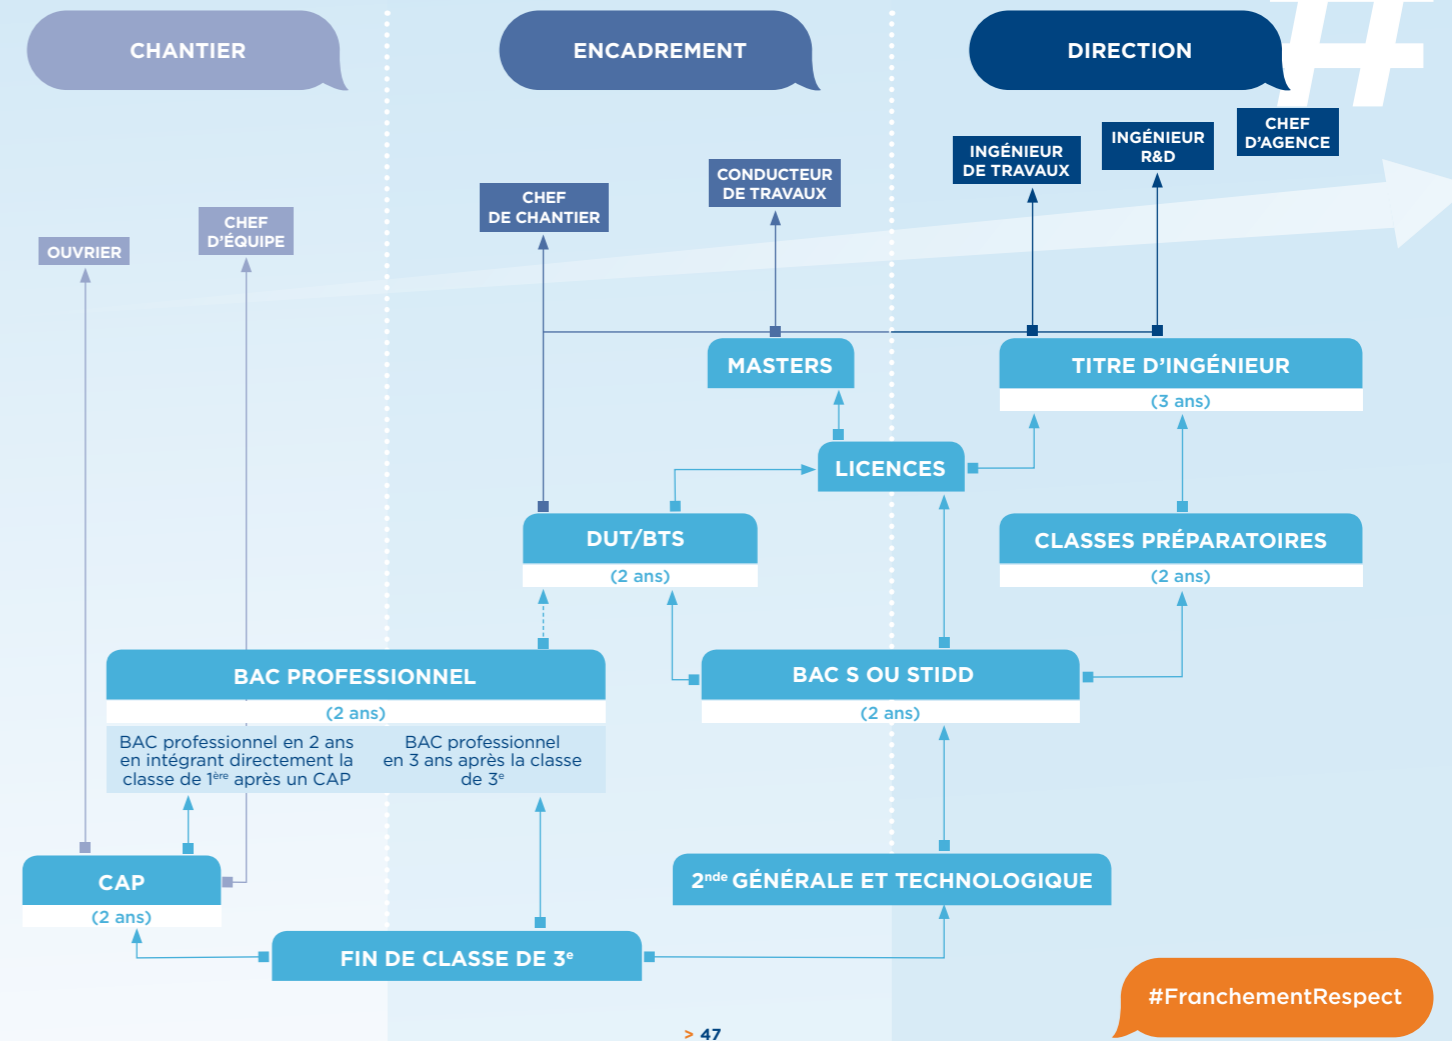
CHANTIER

ENCADREMENT

DIRECTION

CHEF D'AGENCE

INGÉNIEUR R&D

INGÉNIEUR DE TRAVAUX

CONDUCTEUR DE TRAVAUX

CHEF DE CHANTIER

CHEF D'ÉQUIPE

OUVRIER

MASTERS

TITRE D'INGÉNIEUR
(3 ans)

LICENCES

DUT/BTS
(2 ans)

CLASSES PRÉPARATOIRES
(2 ans)

BAC PROFESSIONNEL
(2 ans)

BAC professionnel en 2 ans en intégrant directement la classe de 1$^{ère}$ après un CAP

BAC professionnel en 3 ans après la classe de 3$^{e}$

BAC S OU STIDD
(2 ans)

CAP
(2 ans)

2$^{nde}$ GÉNÉRALE ET TECHNOLOGIQUE

FIN DE CLASSE DE 3$^{e}$

#FranchementRespect

> 47